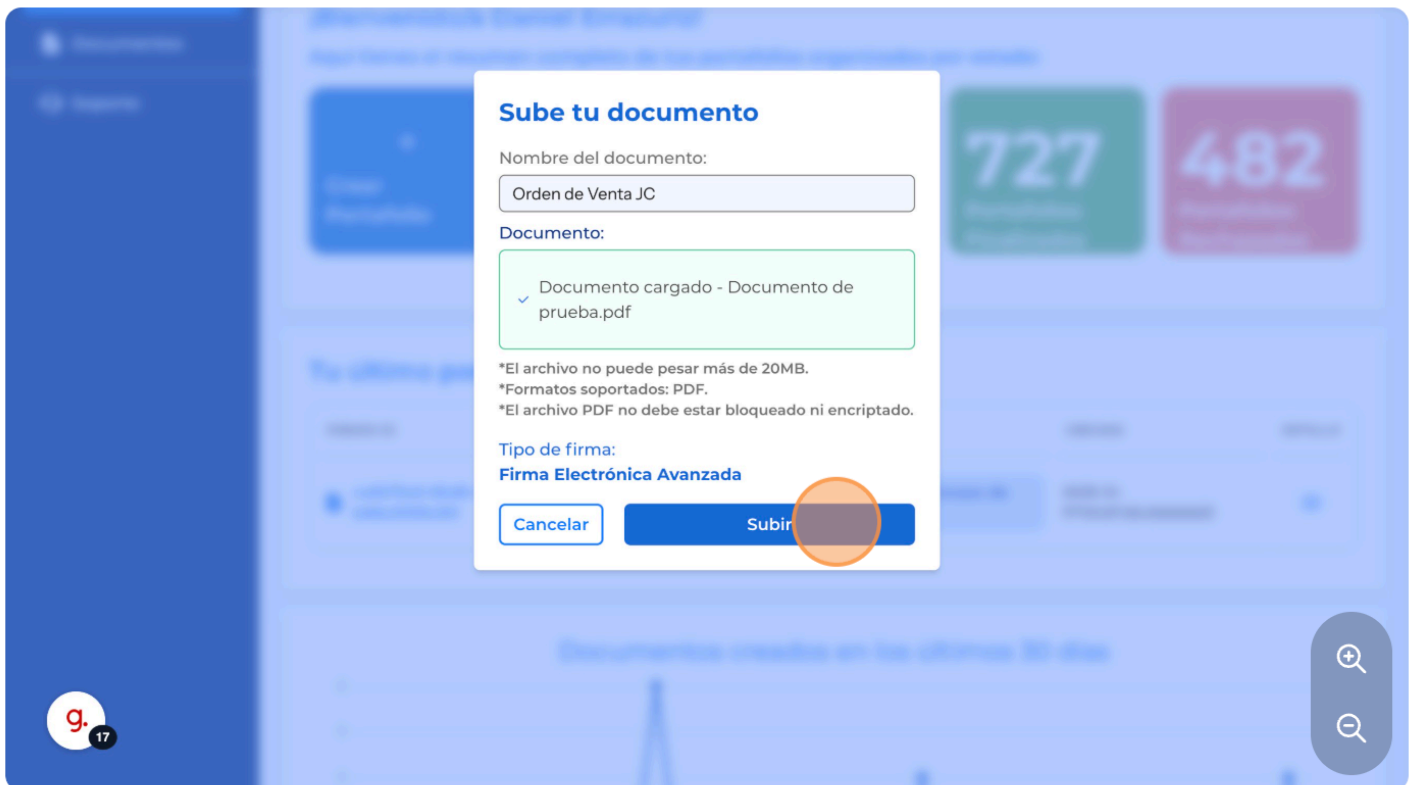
Sube tu documento

Nombre del documento:

Orden de Venta JC

Documento:

Documento cargado - Documento de prueba.pdf

*El archivo no puede pesar más de 20MB.
*Formatos soportados: PDF.
*El archivo PDF no debe estar bloqueado ni encriptado.

Tipo de firma:
Firma Electrónica Avanzada

Cancelar

Subir

727

482

g.
17